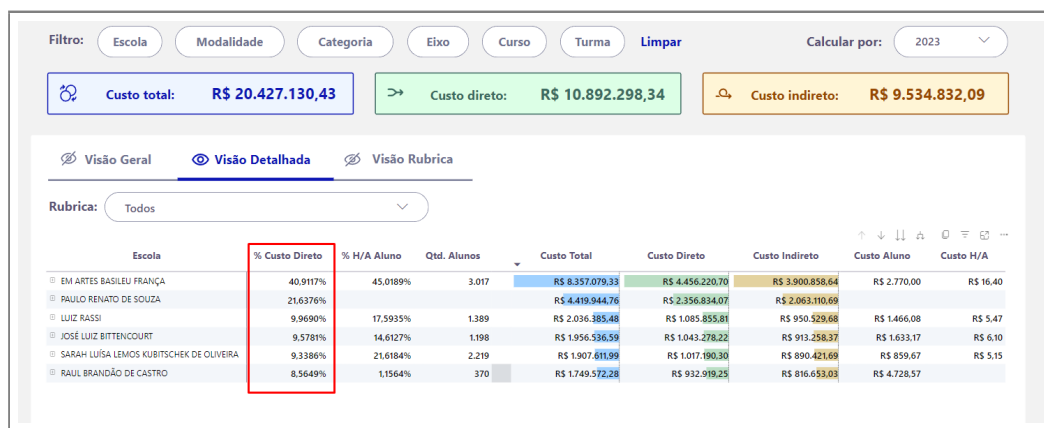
Filtro: Escola Modalidade Categoria Eixo Curso Turma Limpar

Calcular por: 2023

Custo total: R$ 20.427.130,43

Custo direto: R$ 10.892.298,34

Custo indireto: R$ 9.534.832,09

Visão Geral Visão Detalhada Visão Rubrica

Rubrica: Todos

| Escola | % Custo Direto | % H/A Aluno | Qtd. Alunos | Custo Total | Custo Direto | Custo Indireto | Custo Aluno | Custo H/A |
|---|---|---|---|---|---|---|---|---|
| EM ARTES BASILEU FRANÇA | 40,9117% | 45,0189% | 3.017 | R$ 8.357.079,33 | R$ 4.456.220,70 | R$ 3.900.858,64 | R$ 2.770,00 | R$ 16,40 |
| PAULO RENATO DE SOUZA | 21,6376% | | | R$ 4.419.944,76 | R$ 2.356.834,07 | R$ 2.063.110,69 | | |
| LUIZ RASSI | 9,9690% | 17,5935% | 1.389 | R$ 2.036.385,48 | R$ 1.085.855,81 | R$ 950.529,68 | R$ 1.466,08 | R$ 5,47 |
| JOSÉ LUIZ BITTENCOURT | 9,5781% | 14,6127% | 1.198 | R$ 1.956.536,59 | R$ 1.043.278,22 | R$ 913.258,37 | R$ 1.633,17 | R$ 6,10 |
| SARAH LUÍSA LEMOS KUBITSCHEK DE OLIVEIRA | 9,3386% | 21,6184% | 2.219 | R$ 1.907.611,99 | R$ 1.017.190,30 | R$ 890.421,69 | R$ 859,67 | R$ 5,15 |
| RAUL BRANDÃO DE CASTRO | 8,5649% | 1,1564% | 370 | R$ 1.749.572,28 | R$ 932.919,25 | R$ 816.653,03 | R$ 4.728,57 | |